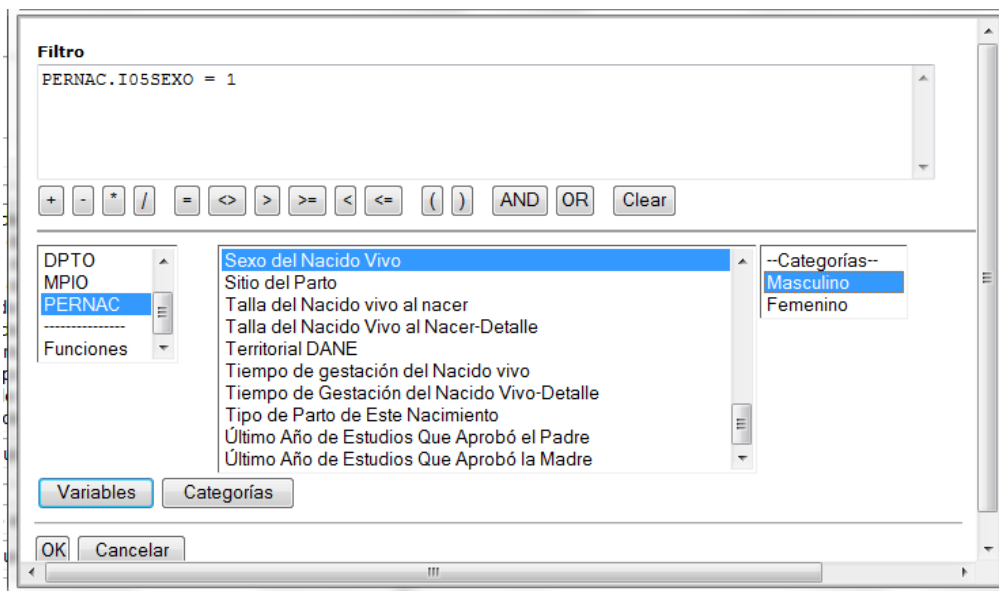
Filtro

PERNAC.I05SEXO = 1

+ - * / = <> > >= < <= ( ) AND OR Clear

DPTO
MPIO
PERNAC
---------------
Funciones

Sexo del Nacido Vivo
Sitio del Parto
Talla del Nacido vivo al nacer
Talla del Nacido Vivo al Nacer-Detalle
Territorial DANE
Tiempo de gestación del Nacido vivo
Tiempo de Gestación del Nacido Vivo-Detalle
Tipo de Parto de Este Nacimiento
Último Año de Estudios Que Aprobó el Padre
Último Año de Estudios Que Aprobó la Madre

--Categorías--
Masculino
Femenino

Variables Categorías

OK Cancelar